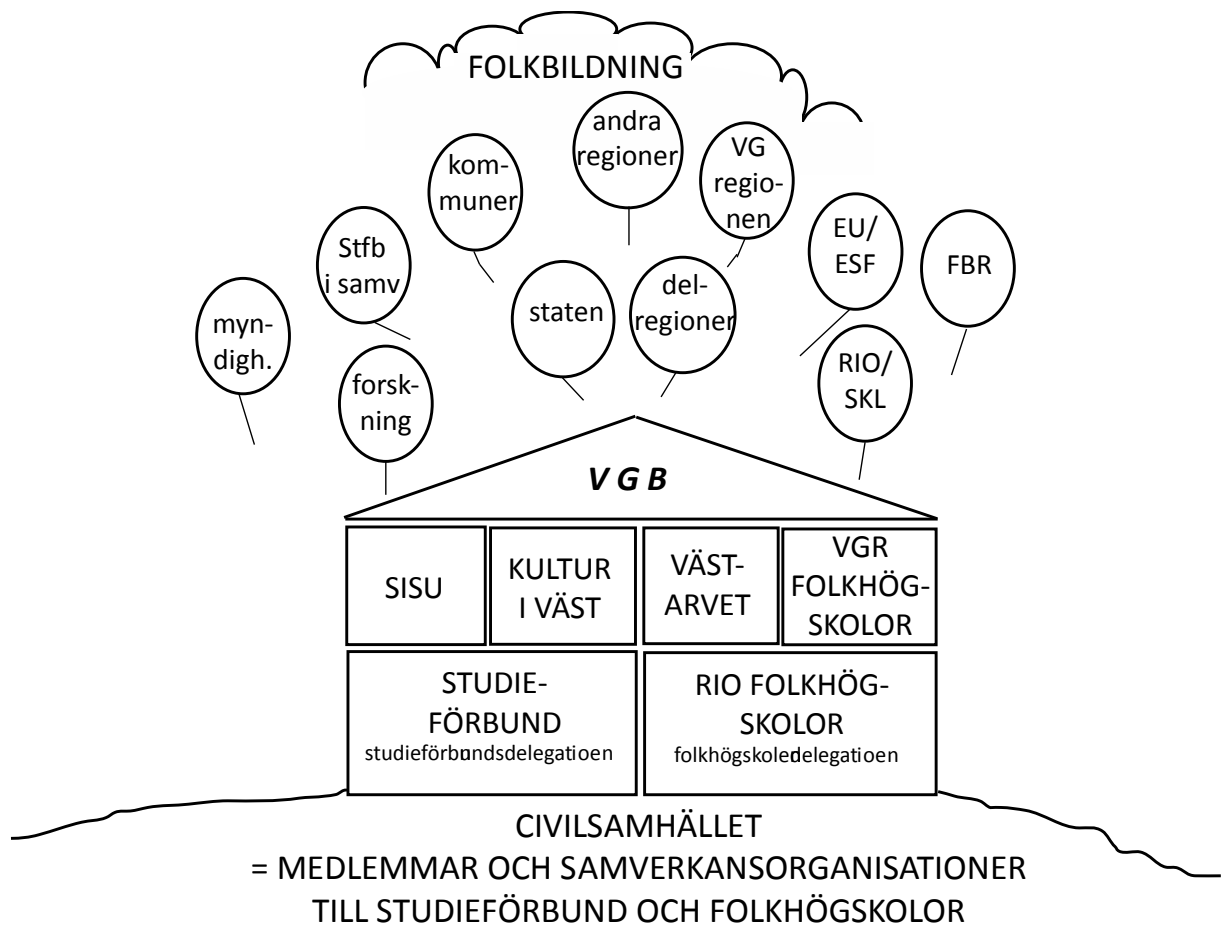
FOLKBILDNING

andra regioner

kommuner

VG regionen

Stfb i samv

staten

delregioner

EU/ ESF

FBR

myndigh.

forskning

RIO/ SKL

V G B

| SISU | KULTUR I VÄST | VÄSTARVET | VGR FOLKHÖGSKOLOR |
|---|---|---|---|

| STUDIEFÖRBUND studieförbundsdelegatioen | RIO FOLKHÖGSKOLOR folkhögskoledelegatioen |
|---|---|

CIVILSAMHÄLLET
= MEDLEMMAR OCH SAMVERKANSORGANISATIONER
TILL STUDIEFÖRBUND OCH FOLKHÖGSKOLOR